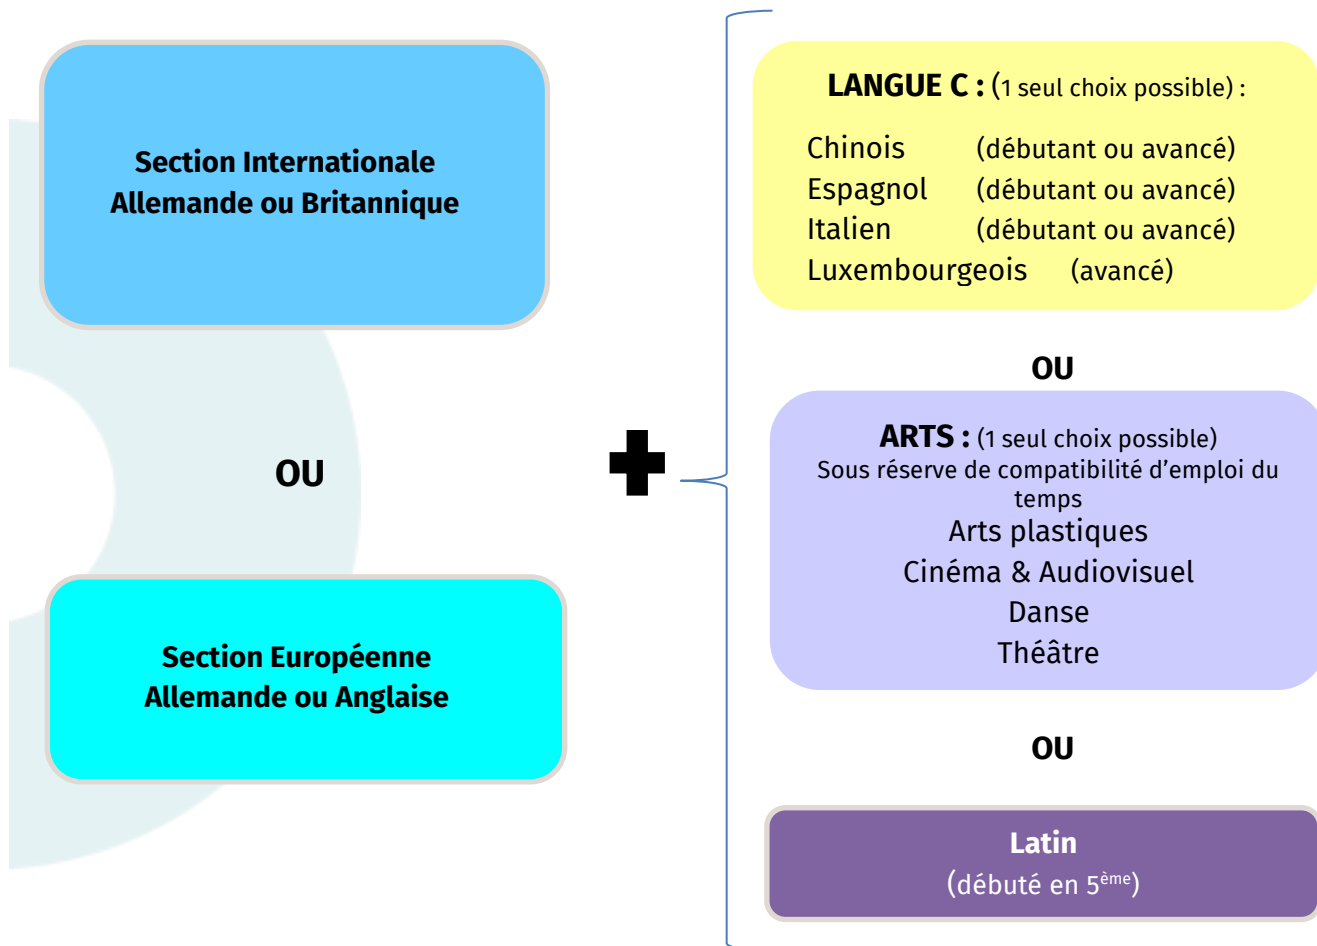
Section Internationale
Allemande ou Britannique

OU

Section Européenne
Allemande ou Anglaise

LANGUE C : (1 seul choix possible) :

Chinois (débutant ou avancé)
Espagnol (débutant ou avancé)
Italien (débutant ou avancé)
Luxembourgeois (avancé)

OU

ARTS : (1 seul choix possible)
Sous réserve de compatibilité d'emploi du temps
Arts plastiques
Cinéma & Audiovisuel
Danse
Théâtre

OU

Latin
(débuté en 5$^{ème}$)